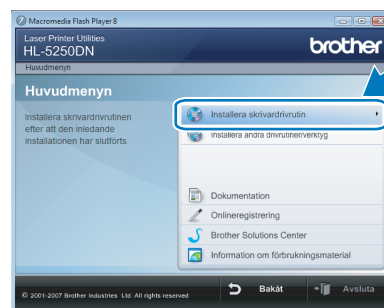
Macromedia Flash Player 8

Laser Printer Utilities
HL-5250DN

brother

Huvudmenyn

Huvudmenyn

Installera skrivardrivrutinen efter att den inledande installationen har slutförts.

Installera skrivardrivrutin

Installera andra drivrutiner/verktyg

Dokumentation

Onlineregistrering

Brother Solutions Center

Information om förbrukningsmaterial

© 2001-2007 Brother Industries, Ltd. All rights reserved

Bakåt

Avsluta